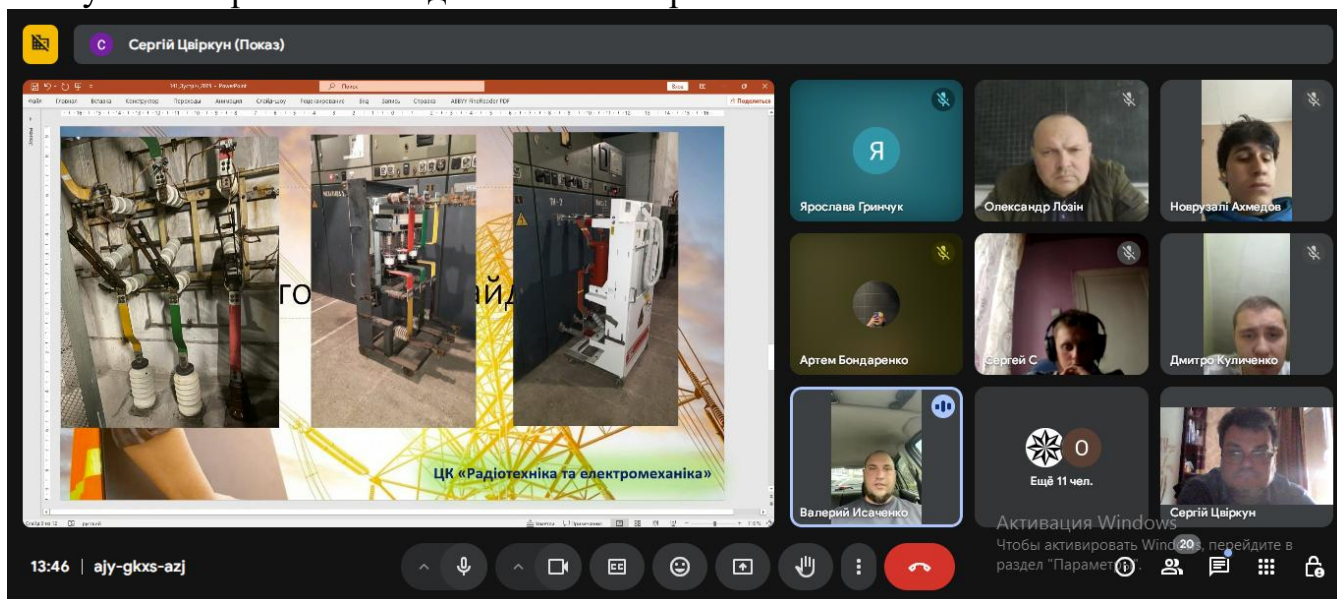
C Сергій Цвіркун (Показ)

ЦК «Радіотехніка та електромеханіка»

Я
Ярослава Гринчук
Олександр Лозін
Новрузалі Ахмедов
Артем Бондаренко
Сергей С
Дмитро Куличенко
Валерий Исаченко
Ещё 11 чел.
Сергій Цвіркун

Активация Windows
Чтобы активировать Windows, перейдите в раздел "Параметры".

13:46 | ajy-gkxs-azj
20